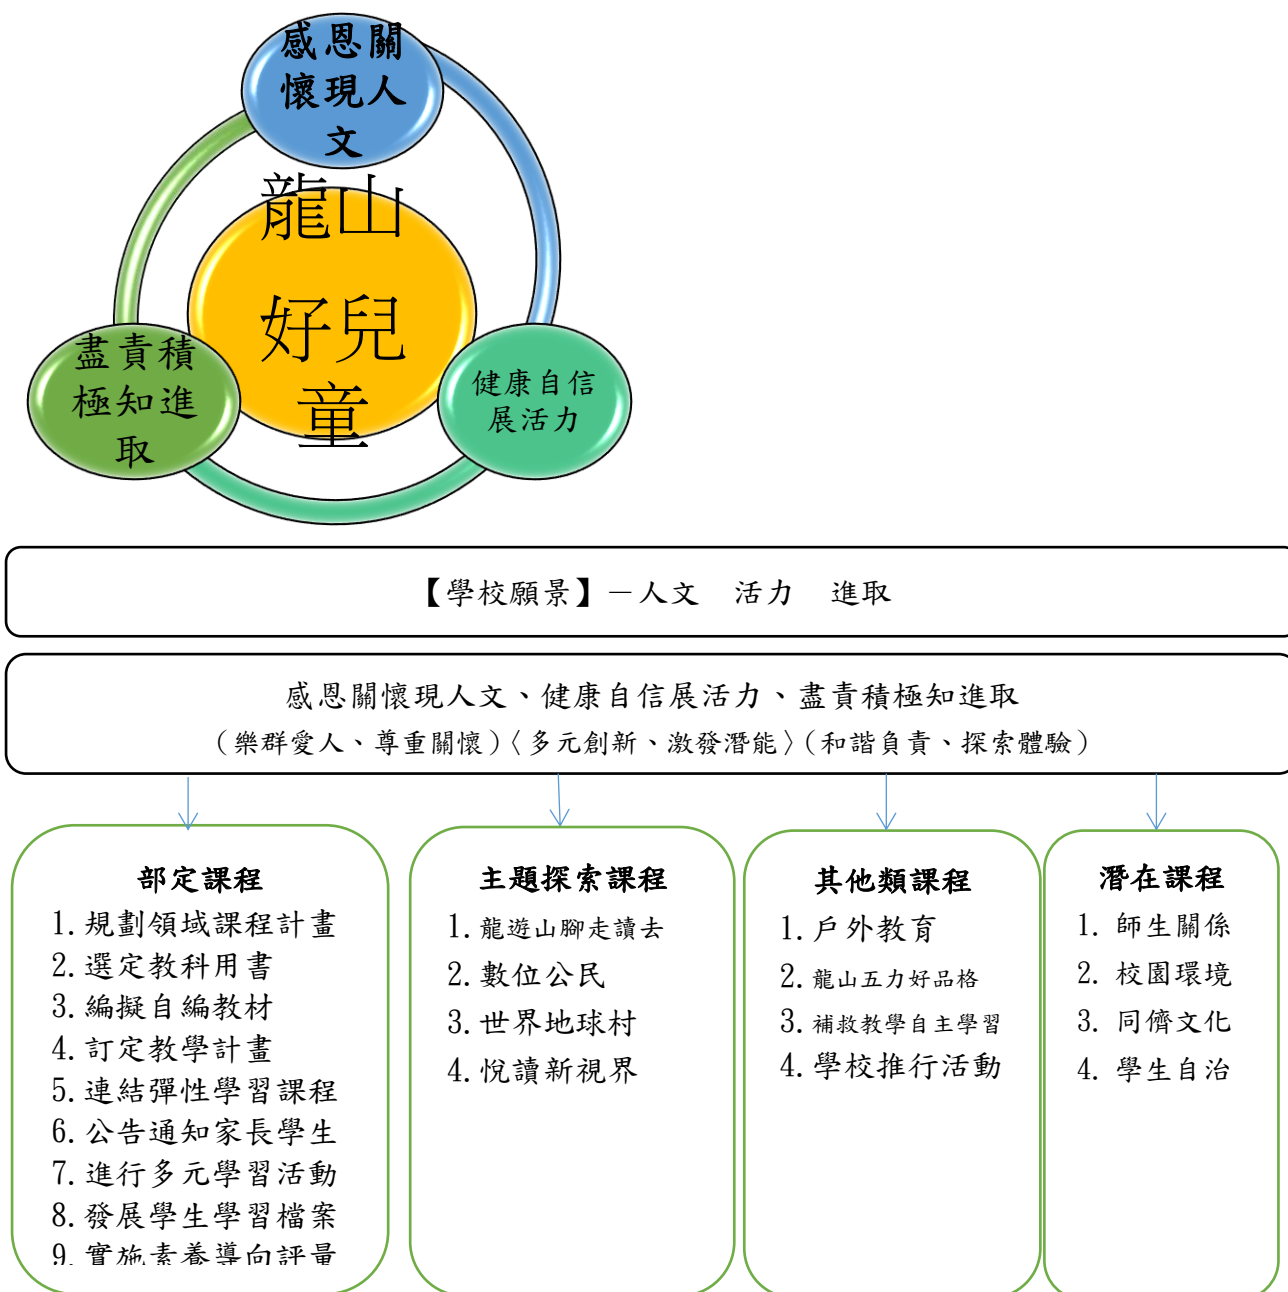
感恩關懷現人文

龍山好兒童

盡責積極知進取

健康自信展活力

【學校願景】－人文　活力　進取

感恩關懷現人文、健康自信展活力、盡責積極知進取
（樂群愛人、尊重關懷）〈多元創新、激發潛能〉（和諧負責、探索體驗）

部定課程
1. 規劃領域課程計畫
2. 選定教科用書
3. 編擬自編教材
4. 訂定教學計畫
5. 連結彈性學習課程
6. 公告通知家長學生
7. 進行多元學習活動
8. 發展學生學習檔案
9. 實施素養導向評量

主題探索課程
1. 龍遊山腳走讀去
2. 數位公民
3. 世界地球村
4. 悅讀新視界

其他類課程
1. 戶外教育
2. 龍山五力好品格
3. 補救教學自主學習
4. 學校推行活動

潛在課程
1. 師生關係
2. 校園環境
3. 同儕文化
4. 學生自治